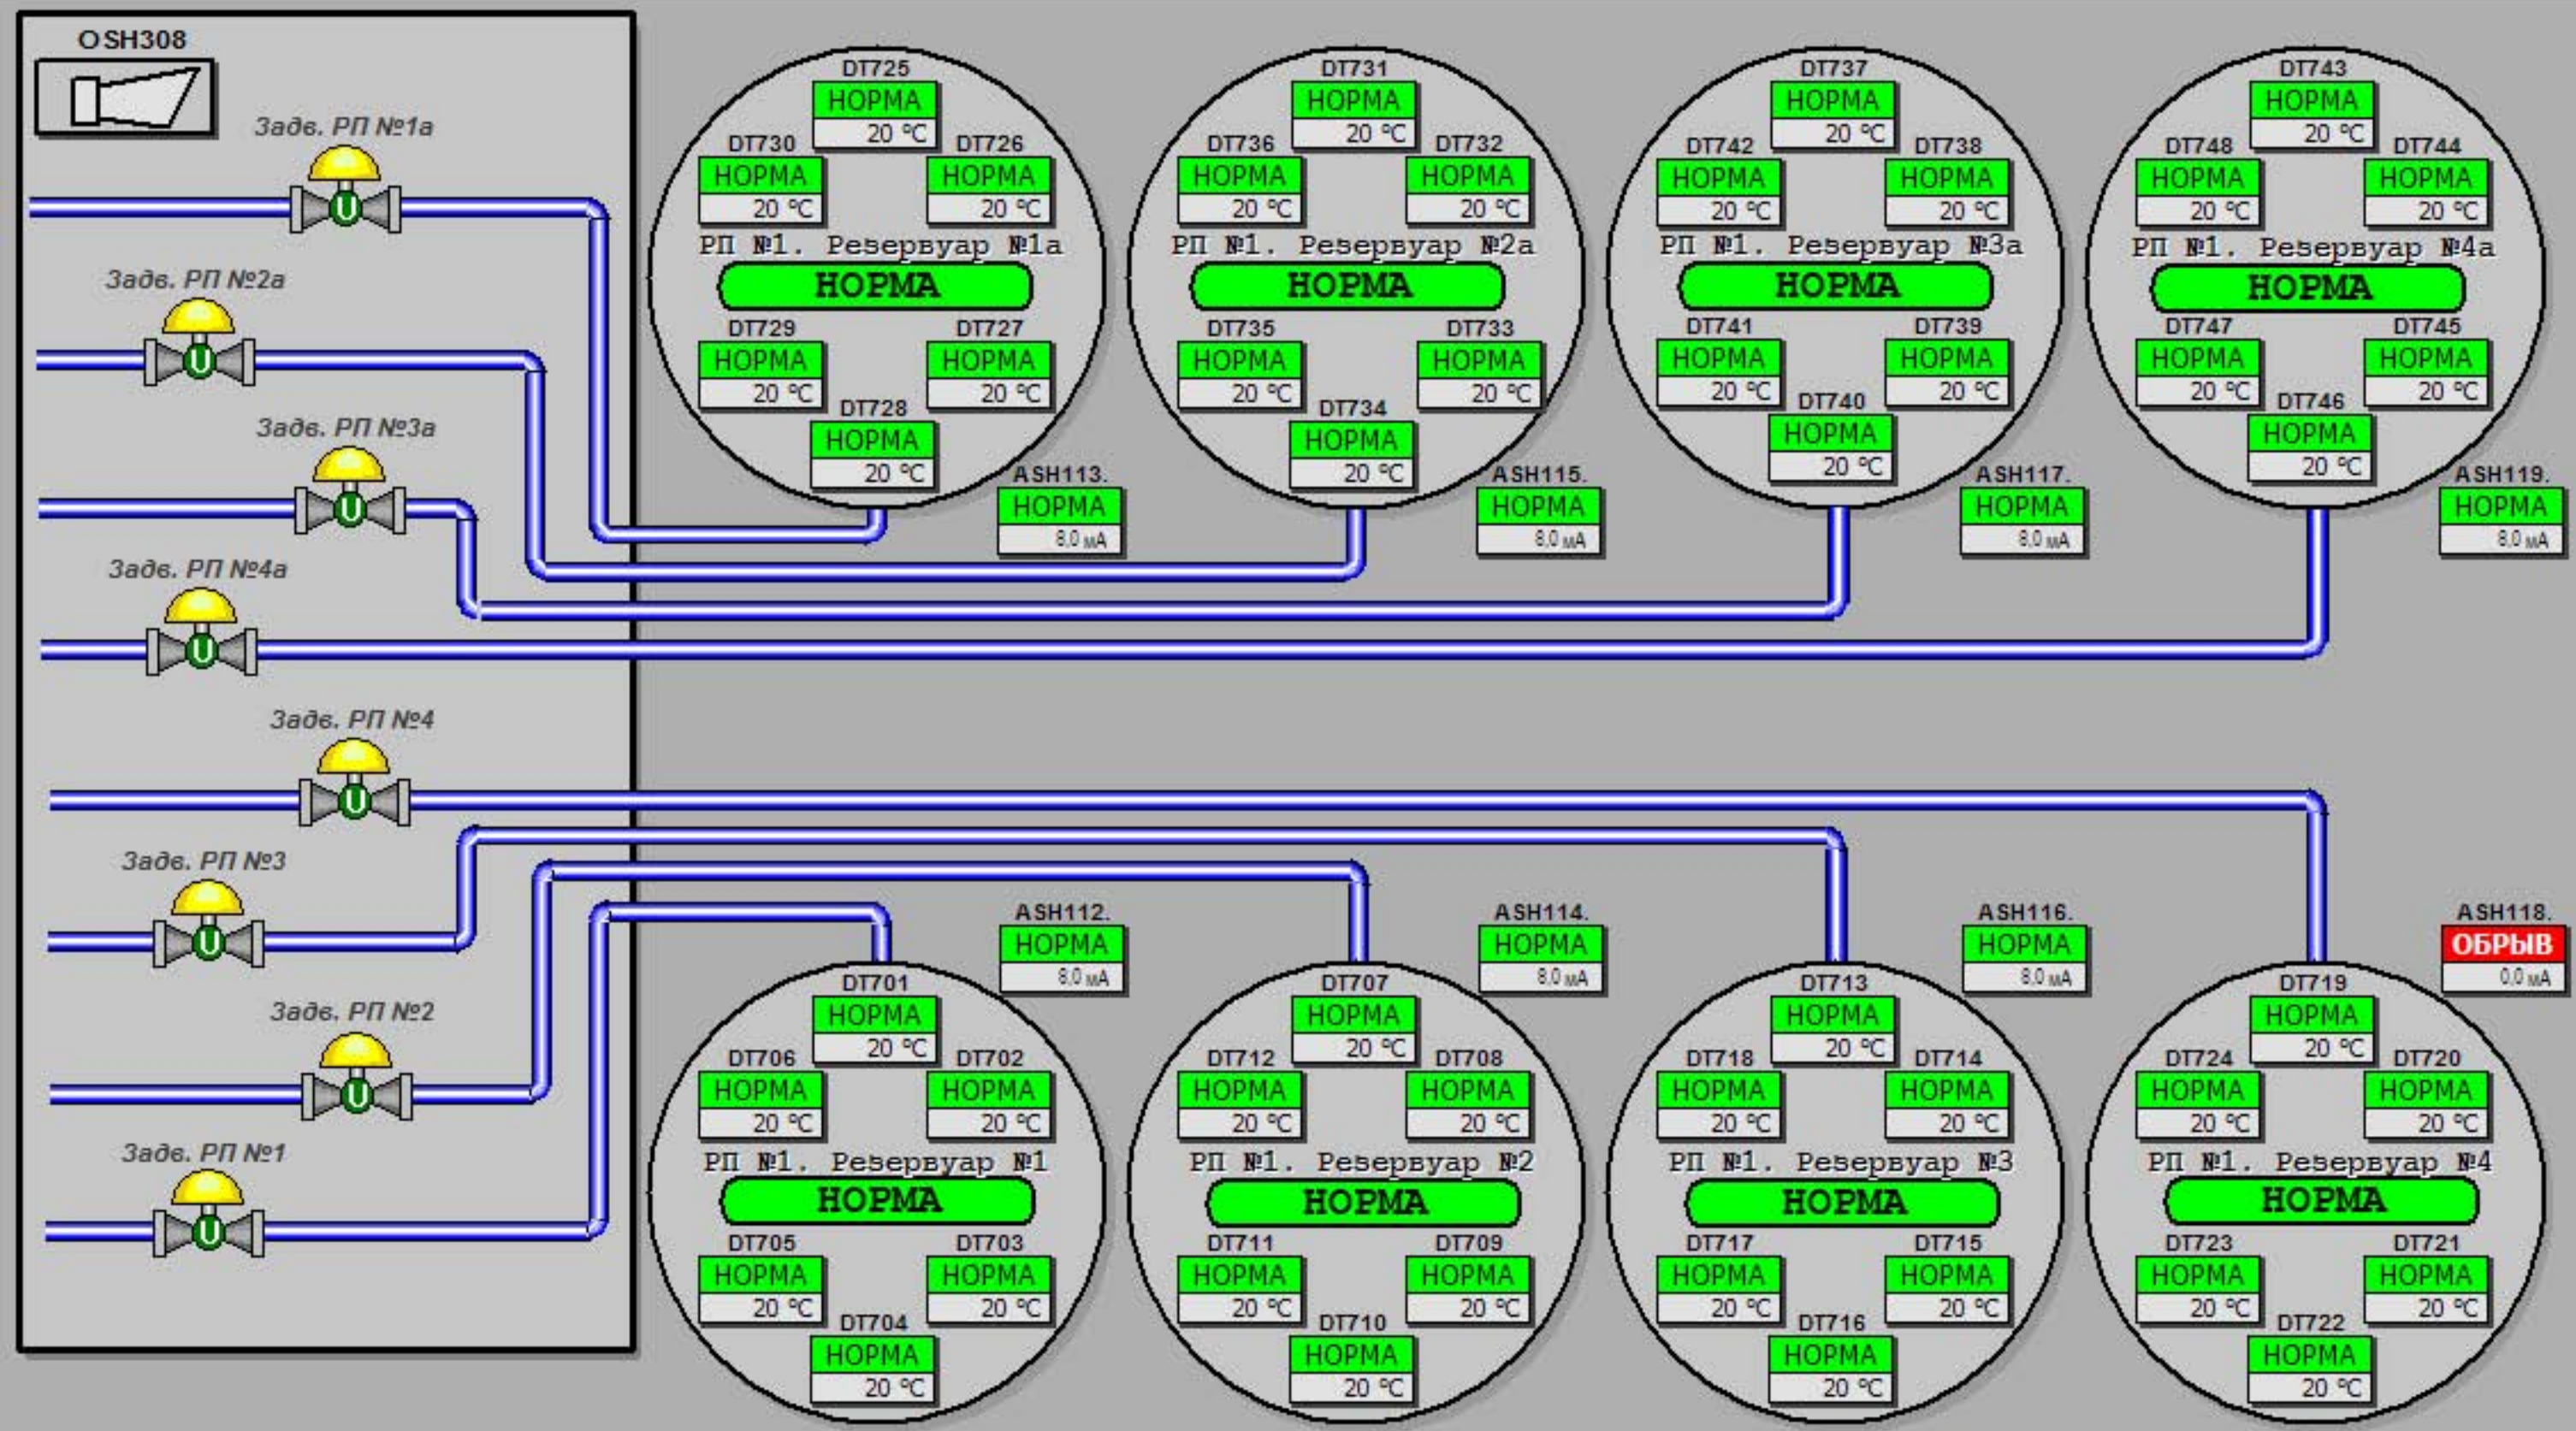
OSH308

Задв. РП №1а

Задв. РП №2а

Задв. РП №3а

Задв. РП №4а

Задв. РП №4

Задв. РП №3

Задв. РП №2

Задв. РП №1

DT725
НОРМА
20 °C
DT730
НОРМА
20 °C
DT726
НОРМА
20 °C
РП №1. Резервуар №1а
НОРМА
DT729
НОРМА
20 °C
DT727
НОРМА
20 °C
DT728
НОРМА
20 °C
ASH113.
НОРМА
8.0 мА

DT731
НОРМА
20 °C
DT736
НОРМА
20 °C
DT732
НОРМА
20 °C
РП №1. Резервуар №2а
НОРМА
DT735
НОРМА
20 °C
DT733
НОРМА
20 °C
DT734
НОРМА
20 °C
ASH115.
НОРМА
8.0 мА

DT737
НОРМА
20 °C
DT742
НОРМА
20 °C
DT738
НОРМА
20 °C
РП №1. Резервуар №3а
НОРМА
DT741
НОРМА
20 °C
DT739
НОРМА
20 °C
DT740
НОРМА
20 °C
ASH117.
НОРМА
8.0 мА

DT743
НОРМА
20 °C
DT748
НОРМА
20 °C
DT744
НОРМА
20 °C
РП №1. Резервуар №4а
НОРМА
DT747
НОРМА
20 °C
DT745
НОРМА
20 °C
DT746
НОРМА
20 °C
ASH119.
НОРМА
8.0 мА

ASH112.
НОРМА
8.0 мА
DT701
НОРМА
20 °C
DT706
НОРМА
20 °C
DT702
НОРМА
20 °C
РП №1. Резервуар №1
НОРМА
DT705
НОРМА
20 °C
DT703
НОРМА
20 °C
DT704
НОРМА
20 °C

ASH114.
НОРМА
8.0 мА
DT707
НОРМА
20 °C
DT712
НОРМА
20 °C
DT708
НОРМА
20 °C
РП №1. Резервуар №2
НОРМА
DT711
НОРМА
20 °C
DT709
НОРМА
20 °C
DT710
НОРМА
20 °C

ASH116.
НОРМА
8.0 мА
DT713
НОРМА
20 °C
DT718
НОРМА
20 °C
DT714
НОРМА
20 °C
РП №1. Резервуар №3
НОРМА
DT717
НОРМА
20 °C
DT715
НОРМА
20 °C
DT716
НОРМА
20 °C

ASH118.
ОБРЫВ
0.0 мА
DT719
НОРМА
20 °C
DT724
НОРМА
20 °C
DT720
НОРМА
20 °C
РП №1. Резервуар №4
НОРМА
DT723
НОРМА
20 °C
DT721
НОРМА
20 °C
DT722
НОРМА
20 °C